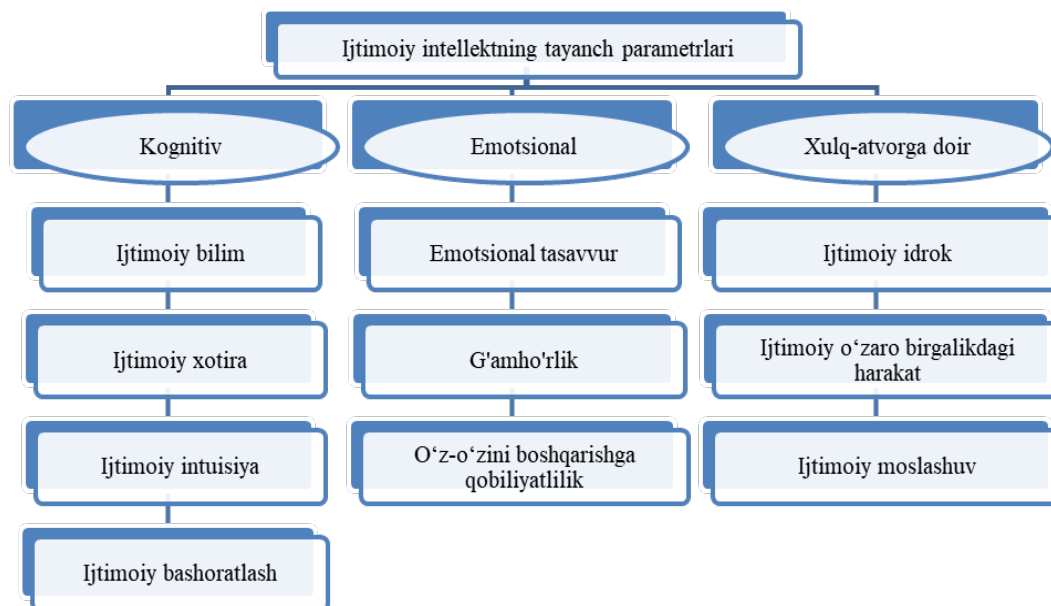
Ijtimoiy intellektning tayanch parametrlari

Kognitiv

Ijtimoiy bilim

Ijtimoiy xotira

Ijtimoiy intuisiya

Ijtimoiy bashoratlash

Emotsional

Emotsional tasavvur

G'amho'rlik

O‘z-o‘zini boshqarishga qobiliyatlilik

Xulq-atvorga doir

Ijtimoiy idrok

Ijtimoiy o‘zaro birgalikdagi harakat

Ijtimoiy moslashuv